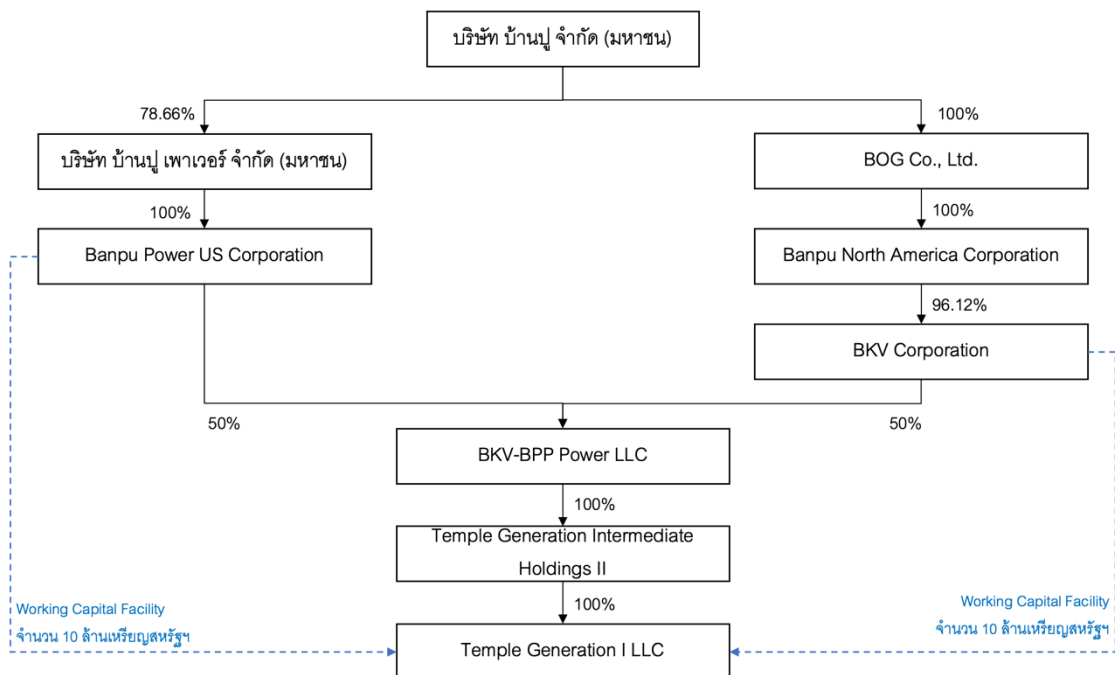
บริษัท บ้านปู จำกัด (มหาชน)

78.66%

บริษัท บ้านปู เพาเวอร์ จำกัด (มหาชน)

100%

Banpu Power US Corporation

100%

BOG Co., Ltd.

100%

Banpu North America Corporation

96.12%

BKV Corporation

50%

50%

BKV-BPP Power LLC

100%

Temple Generation Intermediate Holdings II

100%

Working Capital Facility
จำนวน 10 ล้านเหรียญสหรัฐฯ

Working Capital Facility
จำนวน 10 ล้านเหรียญสหรัฐฯ

Temple Generation I LLC